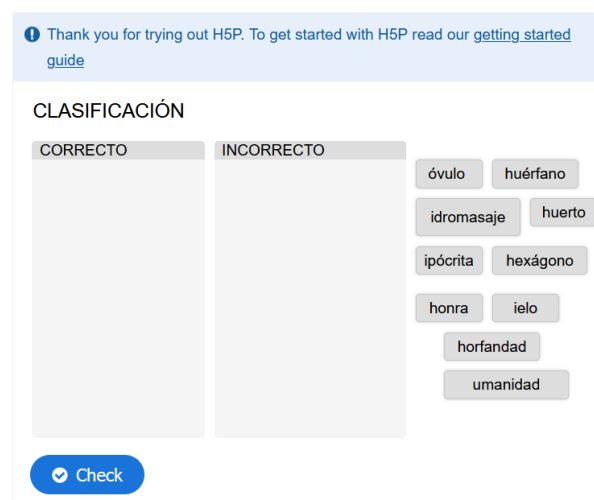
Thank you for trying out H5P. To get started with H5P read our getting started guide

CLASIFICACIÓN

CORRECTO

INCORRECTO

óvulo

huérfano

idromasaje

huerto

ipócrita

hexágono

honra

ielo

horfandad

umanidad

Check